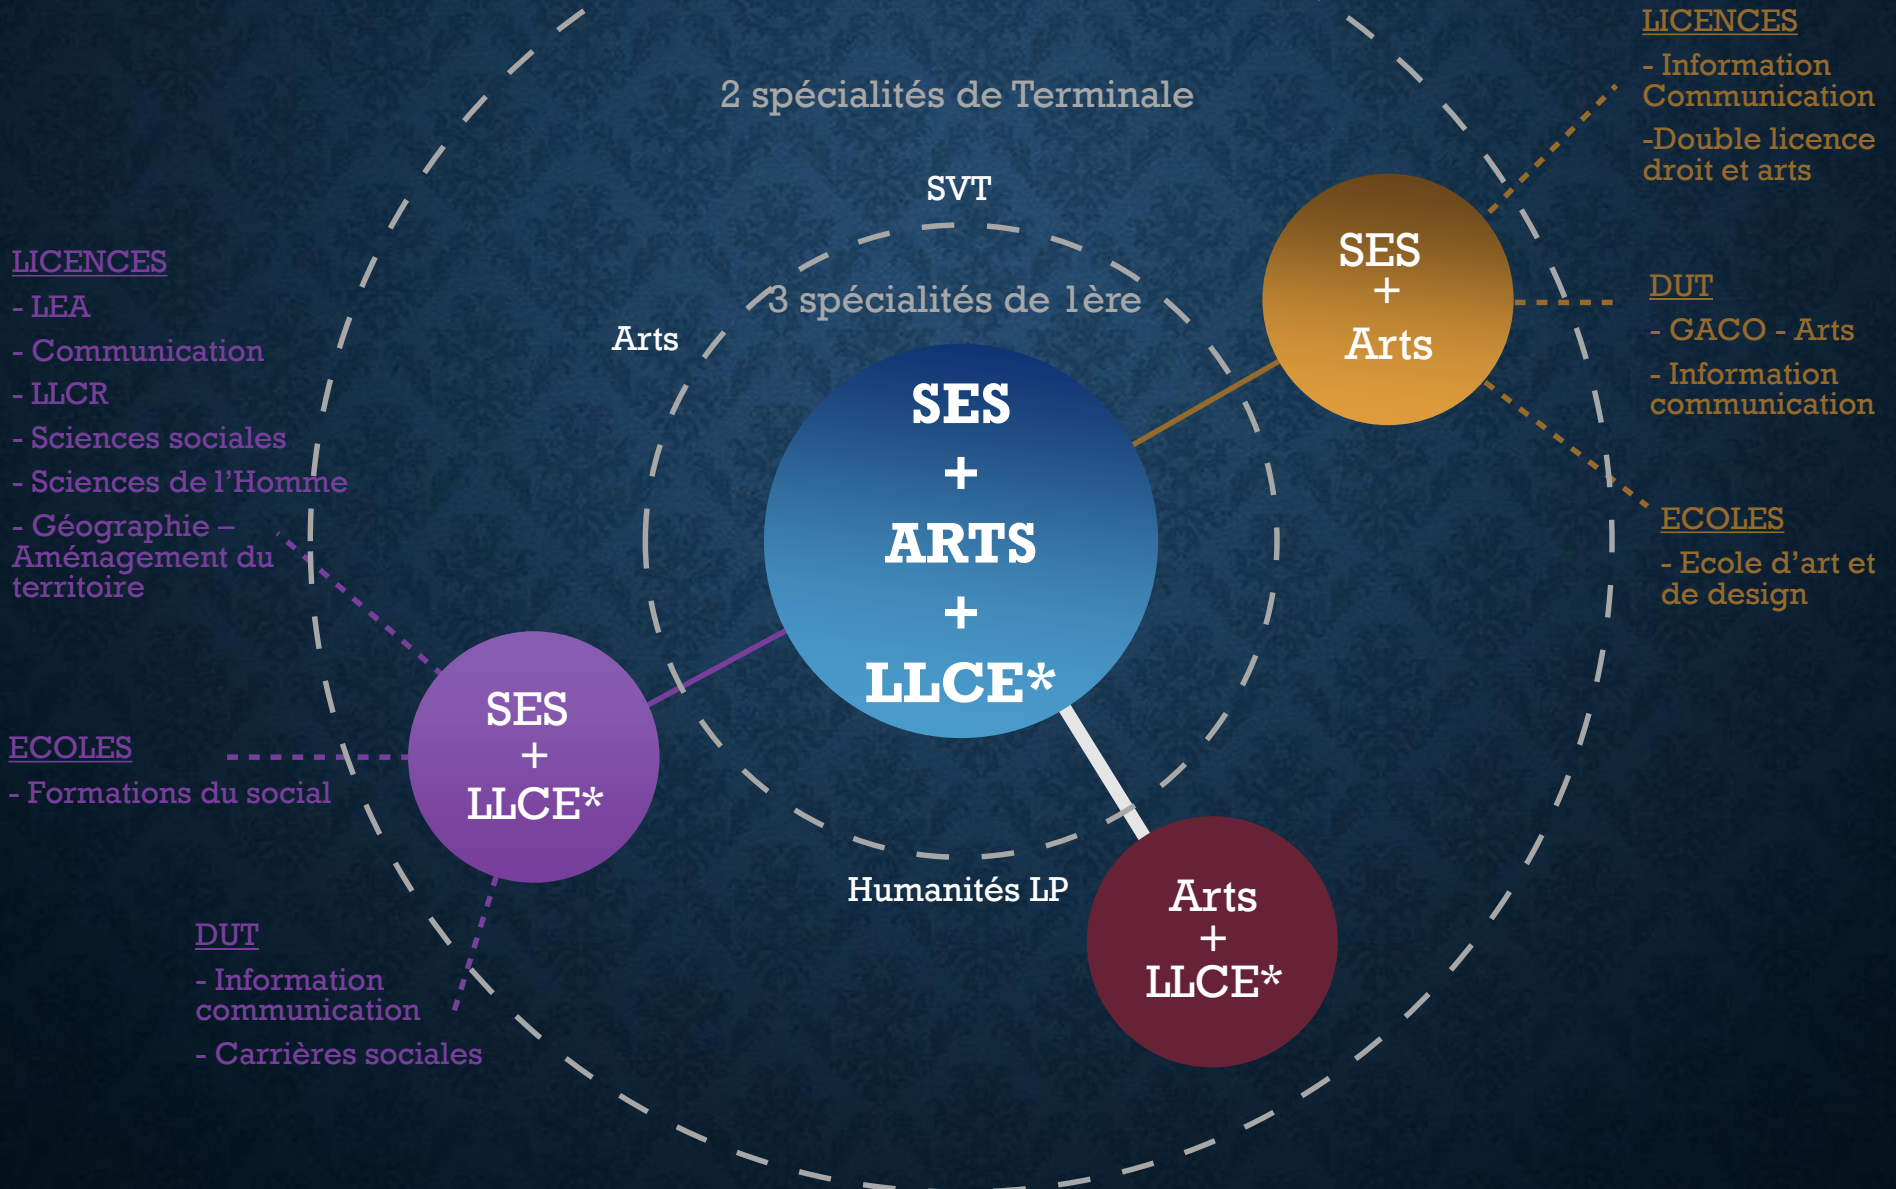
LICENCES
- Information Communication
-Double licence droit et arts

2 spécialités de Terminale

SVT

LICENCES
- LEA
- Communication
- LLCR
- Sciences sociales
- Sciences de l'Homme
- Géographie – Aménagement du territoire

3 spécialités de 1ère

Arts

SES
+
Arts

DUT
- GACO - Arts
- Information communication

SES
+
ARTS
+
LLCE*

ECOLES
- Ecole d'art et de design

ECOLES
- Formations du social

SES
+
LLCE*

Humanités LP

Arts
+
LLCE*

DUT
- Information communication
- Carrières sociales